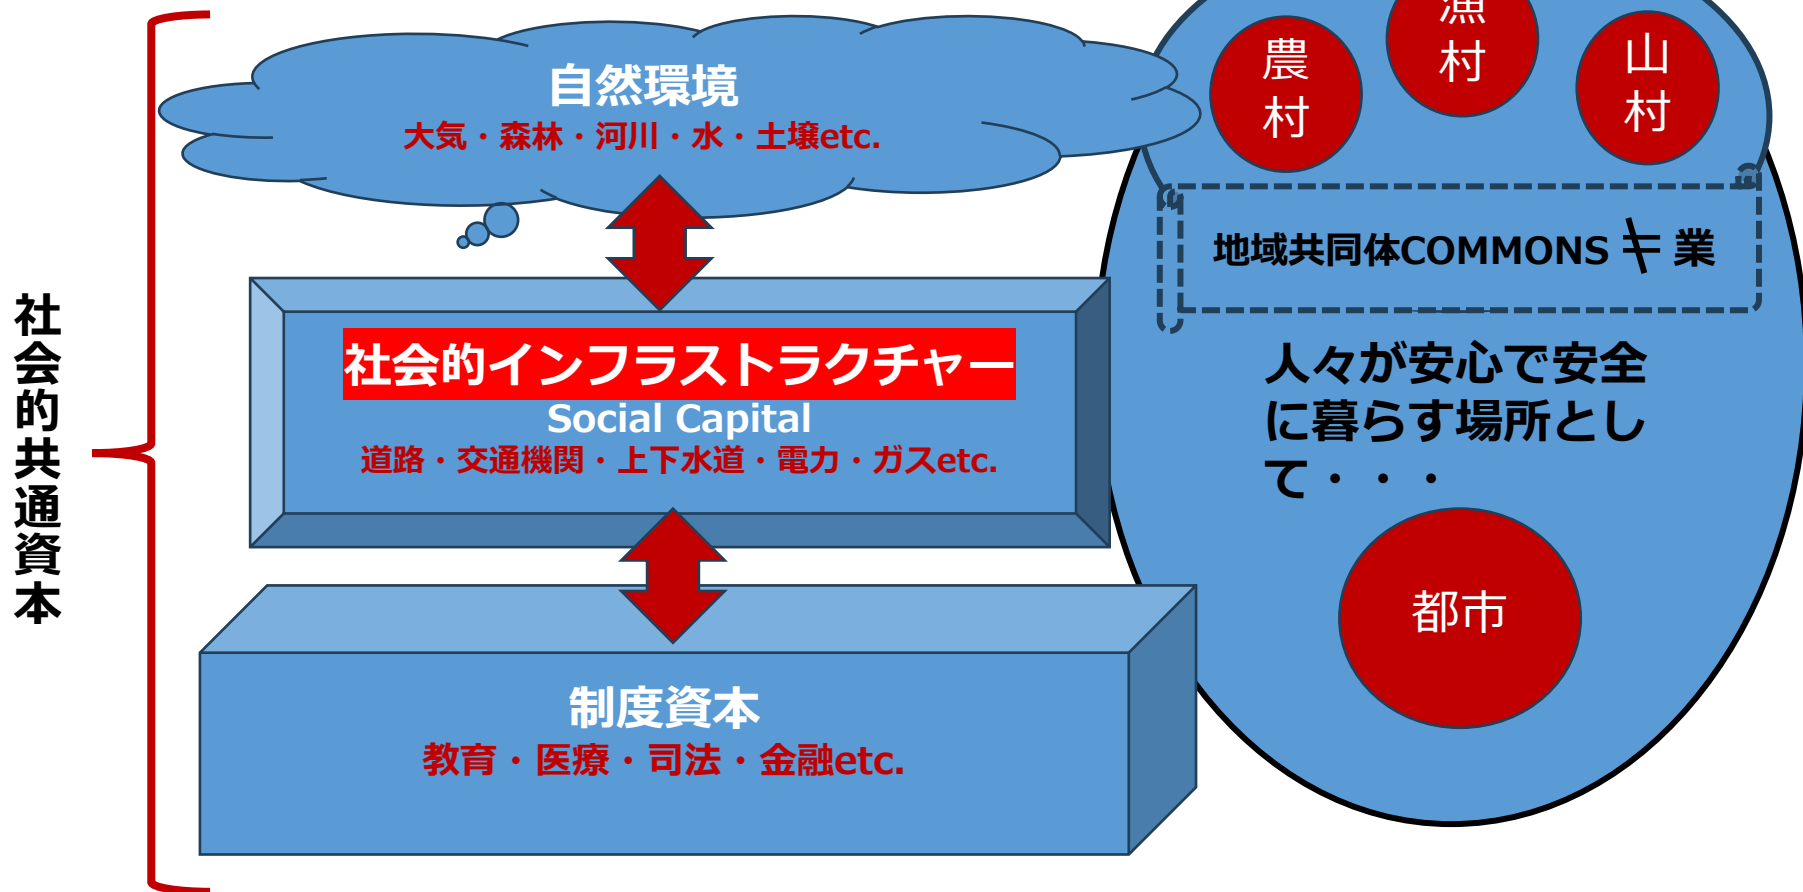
社会的共通資本

自然環境
大気・森林・河川・水・土壌etc.

社会的インフラストラクチャー
Social Capital
道路・交通機関・上下水道・電力・ガスetc.

制度資本
教育・医療・司法・金融etc.

農村
漁村
山村

地域共同体COMMONS キ 業

人々が安心で安全に暮らす場所として・・・

都市